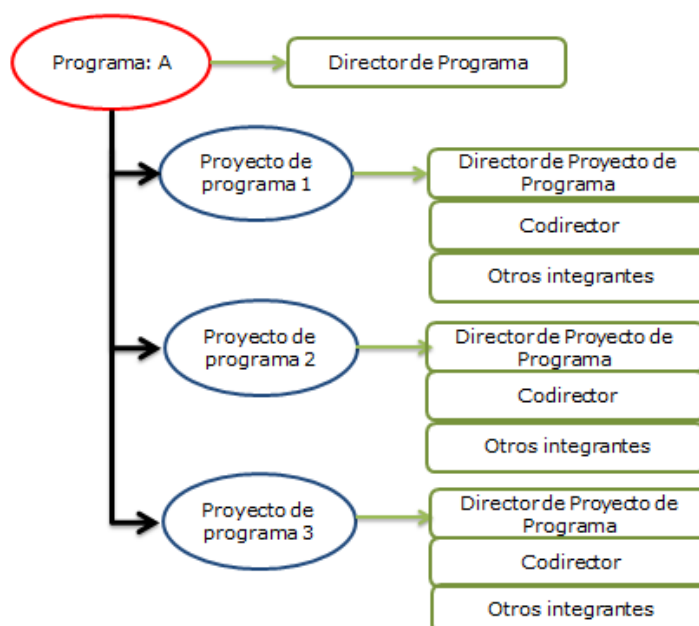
Programa: A

Director de Programa

Proyecto de programa 1

Director de Proyecto de Programa

Codirector

Otros integrantes

Proyecto de programa 2

Director de Proyecto de Programa

Codirector

Otros integrantes

Proyecto de programa 3

Director de Proyecto de Programa

Codirector

Otros integrantes